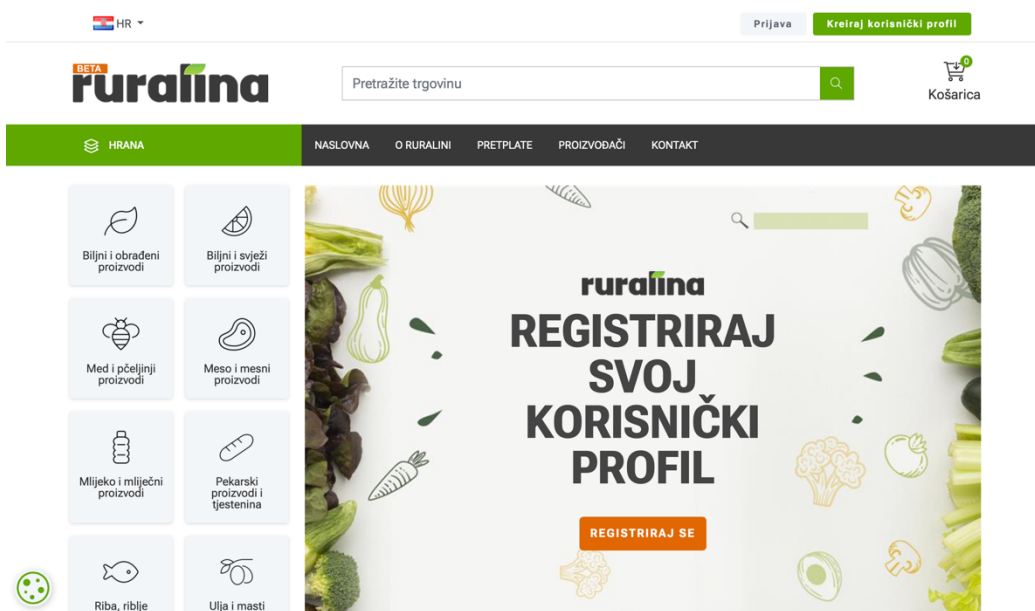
HR

Prijava Kreiraj korisnički profil

BETA ruralina

Pretražite trgovinu

0
Košarica

HRANA

NASLOVNA O RURALINI PRETPLATE PROIZVOĐAČI KONTAKT

Biljni i obrađeni proizvodi

Biljni i svježi proizvodi

Med i pčeljinji proizvodi

Meso i mesni proizvodi

Mlijeko i mliječni proizvodi

Pekarski proizvodi i tjestenina

Riba, riblje

Ulja i masti

ruralina

REGISTRIRAJ SVOJ KORISNIČKI PROFIL

REGISTRIRAJ SE